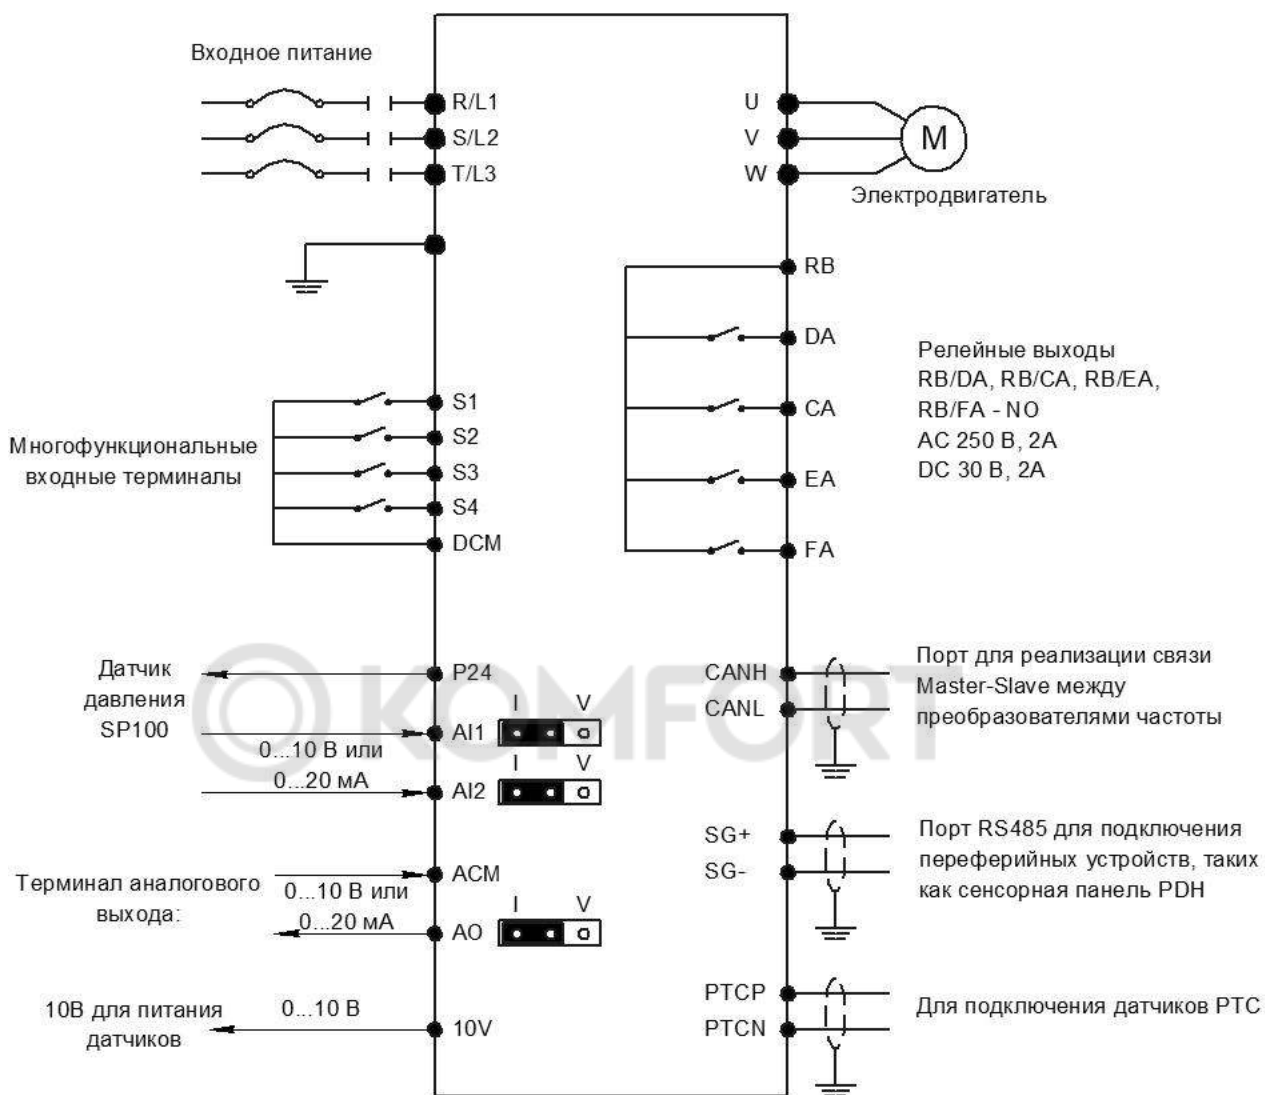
Входное питание

R/L1
S/L2
T/L3

U
V
W

M

Электродвигатель

RB
DA
CA
EA
FA

Релейные выходы
RB/DA, RB/CA, RB/EA,
RB/FA - NO
AC 250 В, 2А
DC 30 В, 2А

S1
S2
S3
S4
DCM

Многофункциональные входные терминалы

Датчик давления SP100

P24
AI1
I V
0...10 В или
0...20 мА
I V
AI2

KOMFORT

CANH
CANL

Порт для реализации связи Master-Slave между преобразователями частоты

SG+
SG-

Порт RS485 для подключения переферийных устройств, таких как сенсорная панель PDH

Терминал аналогового выхода:

ACM
0...10 В или
0...20 мА
I V
AO

PTCP
PTCN

Для подключения датчиков PTC

10В для питания датчиков

0...10 В

10V